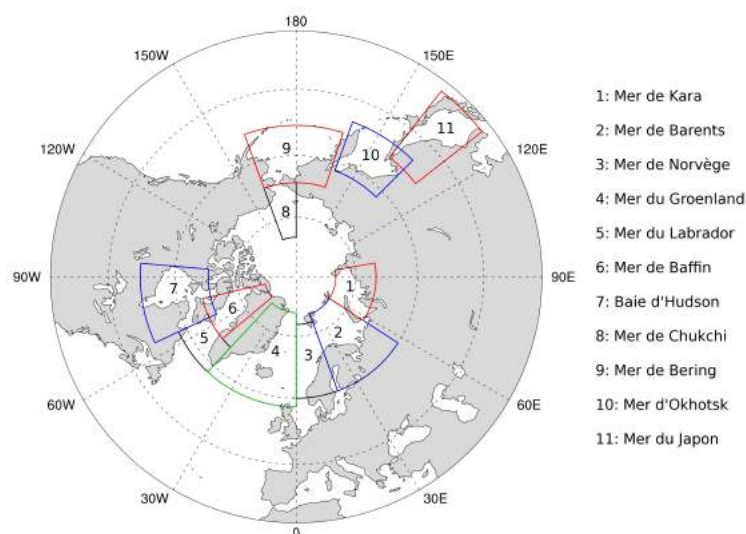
180
150W
150E
120W
120E
90W
90E
60W
60E
30W
30E
0

11
10
9
8
7
6
5
4
3
2
1

1: Mer de Kara
2: Mer de Barents
3: Mer de Norvège
4: Mer du Groenland
5: Mer du Labrador
6: Mer de Baffin
7: Baie d'Hudson
8: Mer de Chukchi
9: Mer de Bering
10: Mer d'Okhotsk
11: Mer du Japon